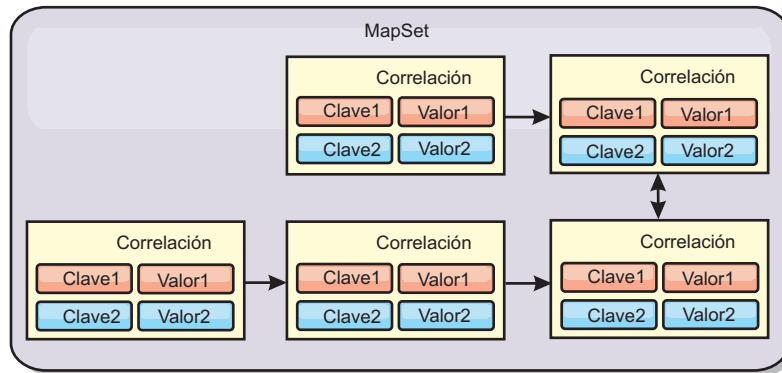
MapSet

Correlación
Clave1 Valor1
Clave2 Valor2

Correlación
Clave1 Valor1
Clave2 Valor2

Correlación
Clave1 Valor1
Clave2 Valor2

Correlación
Clave1 Valor1
Clave2 Valor2

Correlación
Clave1 Valor1
Clave2 Valor2